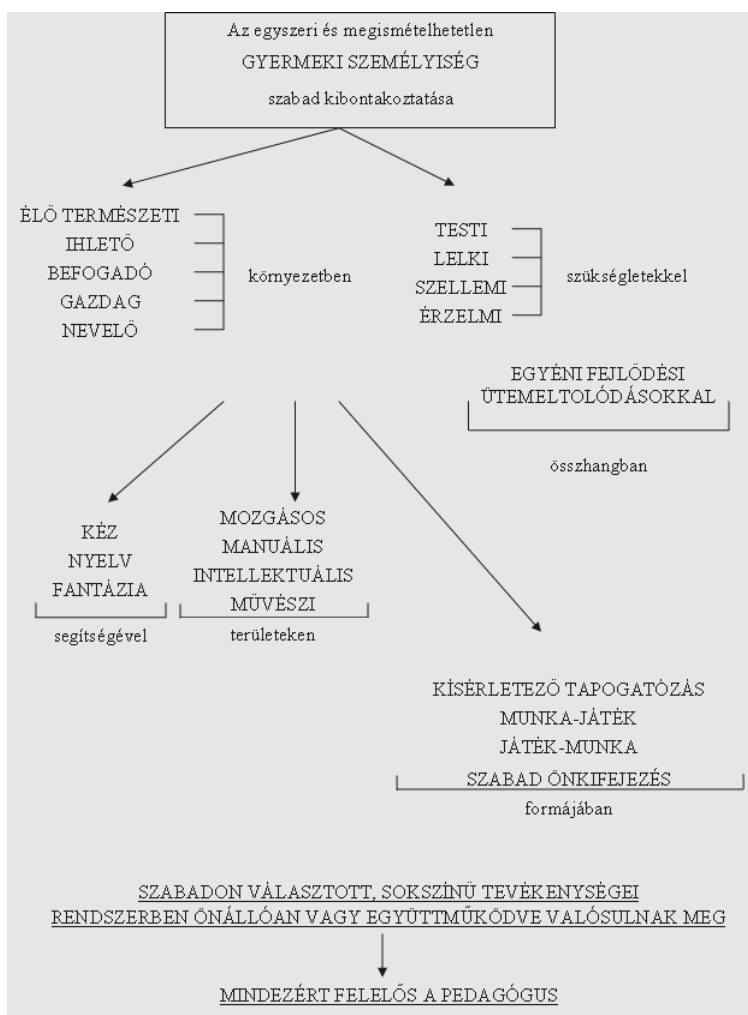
Az egyszeri és megismételhetetlen
GYERMEKI SZEMÉLYISÉG
szabad kibontakoztatása

ÉLŐ TERMÉSZETI
IHLETŐ
BEFOGADÓ
GAZDAG
NEVELŐ
környezetben

TESTI
LELKI
SZELLEMI
ÉRZELMI
szükségletekkel

EGYÉNI FEJLŐDÉSI
ÜTEMELTOLÓDÁSOKKAL
összhangban

KÉZ
NYELV
FANTÁZIA
segítségével

MOZGÁSOS
MANUÁLIS
INTELLEKTUÁLIS
MŰVÉSZI
területeken

KÍSÉRLETEZŐ TAPOGATÓZÁS
MUNKA-JÁTÉK
JÁTÉK-MUNKA
SZABAD ÖNKIFEJEZÉS
formájában

SZABADON VÁLASZTOTT, SOKSZÍNŰ TEVÉKENYSÉGEI
RENDSZERBEN ÖNÁLLÓAN VAGY EGYÜTTMŰKÖDVE VALÓSULNAK MEG

MINDEZÉRT FELELŐS A PEDAGÓGUS